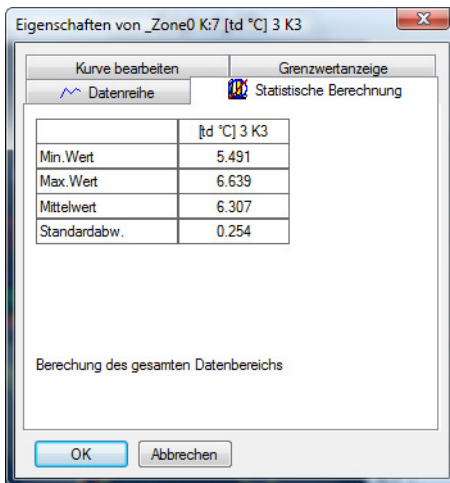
Eigenschaften von _Zone0 K:7 [td °C] 3 K3

Kurve bearbeiten
Grenzwertanzeige
Datenreihe
Statistische Berechnung

| | [td °C] 3 K3 |
|---|---|
| Min.Wert | 5.491 |
| Max.Wert | 6.639 |
| Mittelwert | 6.307 |
| Standardabw. | 0.254 |

Berechung des gesamten Datenbereichs

OK
Abbrechen